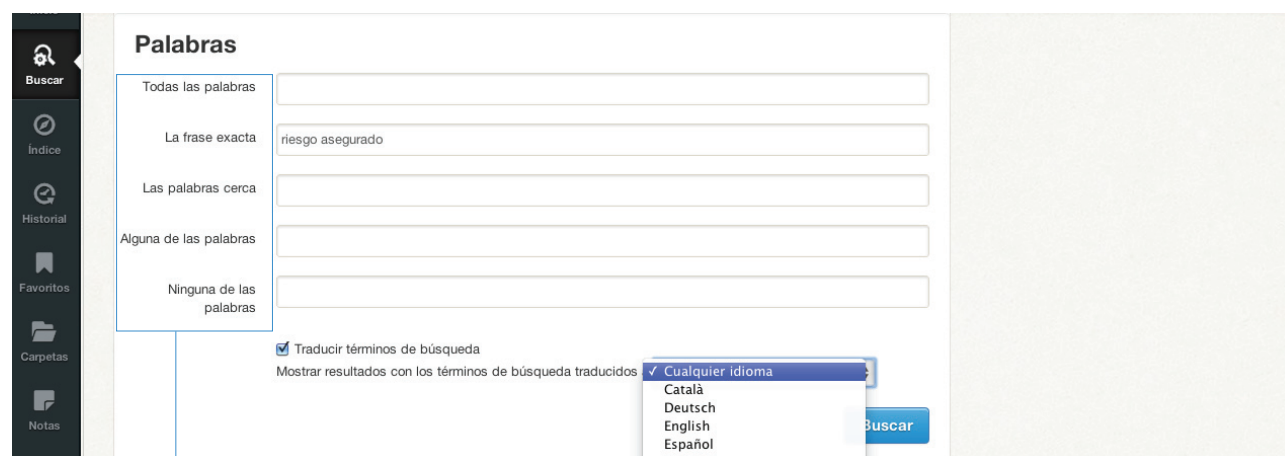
Buscar

Índice

Historial

Favoritos

Carpetas

Notas

Palabras

Todas las palabras

La frase exacta
riesgo asegurado

Las palabras cerca

Alguna de las palabras

Ninguna de las palabras

Traducir términos de búsqueda

Mostrar resultados con los términos de búsqueda traducidos
✓ Cualquier idioma
Català
Deutsch
English
Español

Buscar